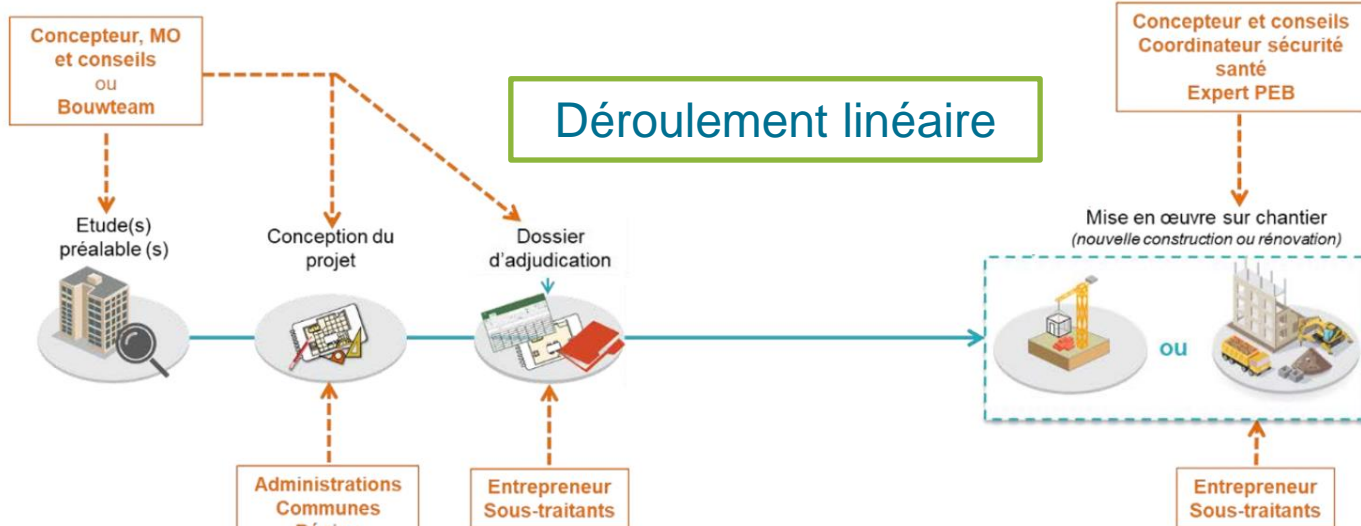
Concepteur, MO et conseils
ou
Bouwteam

Déroulement linéaire

Concepteur et conseils
Coordinateur sécurité santé
Expert PEB

Etude(s) préalable (s)

Conception du projet

Dossier d'adjudication

Mise en œuvre sur chantier
(nouvelle construction ou rénovation)

ou

Administrations
Communes
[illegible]

Entrepreneur
Sous-traitants

Entrepreneur
Sous-traitants